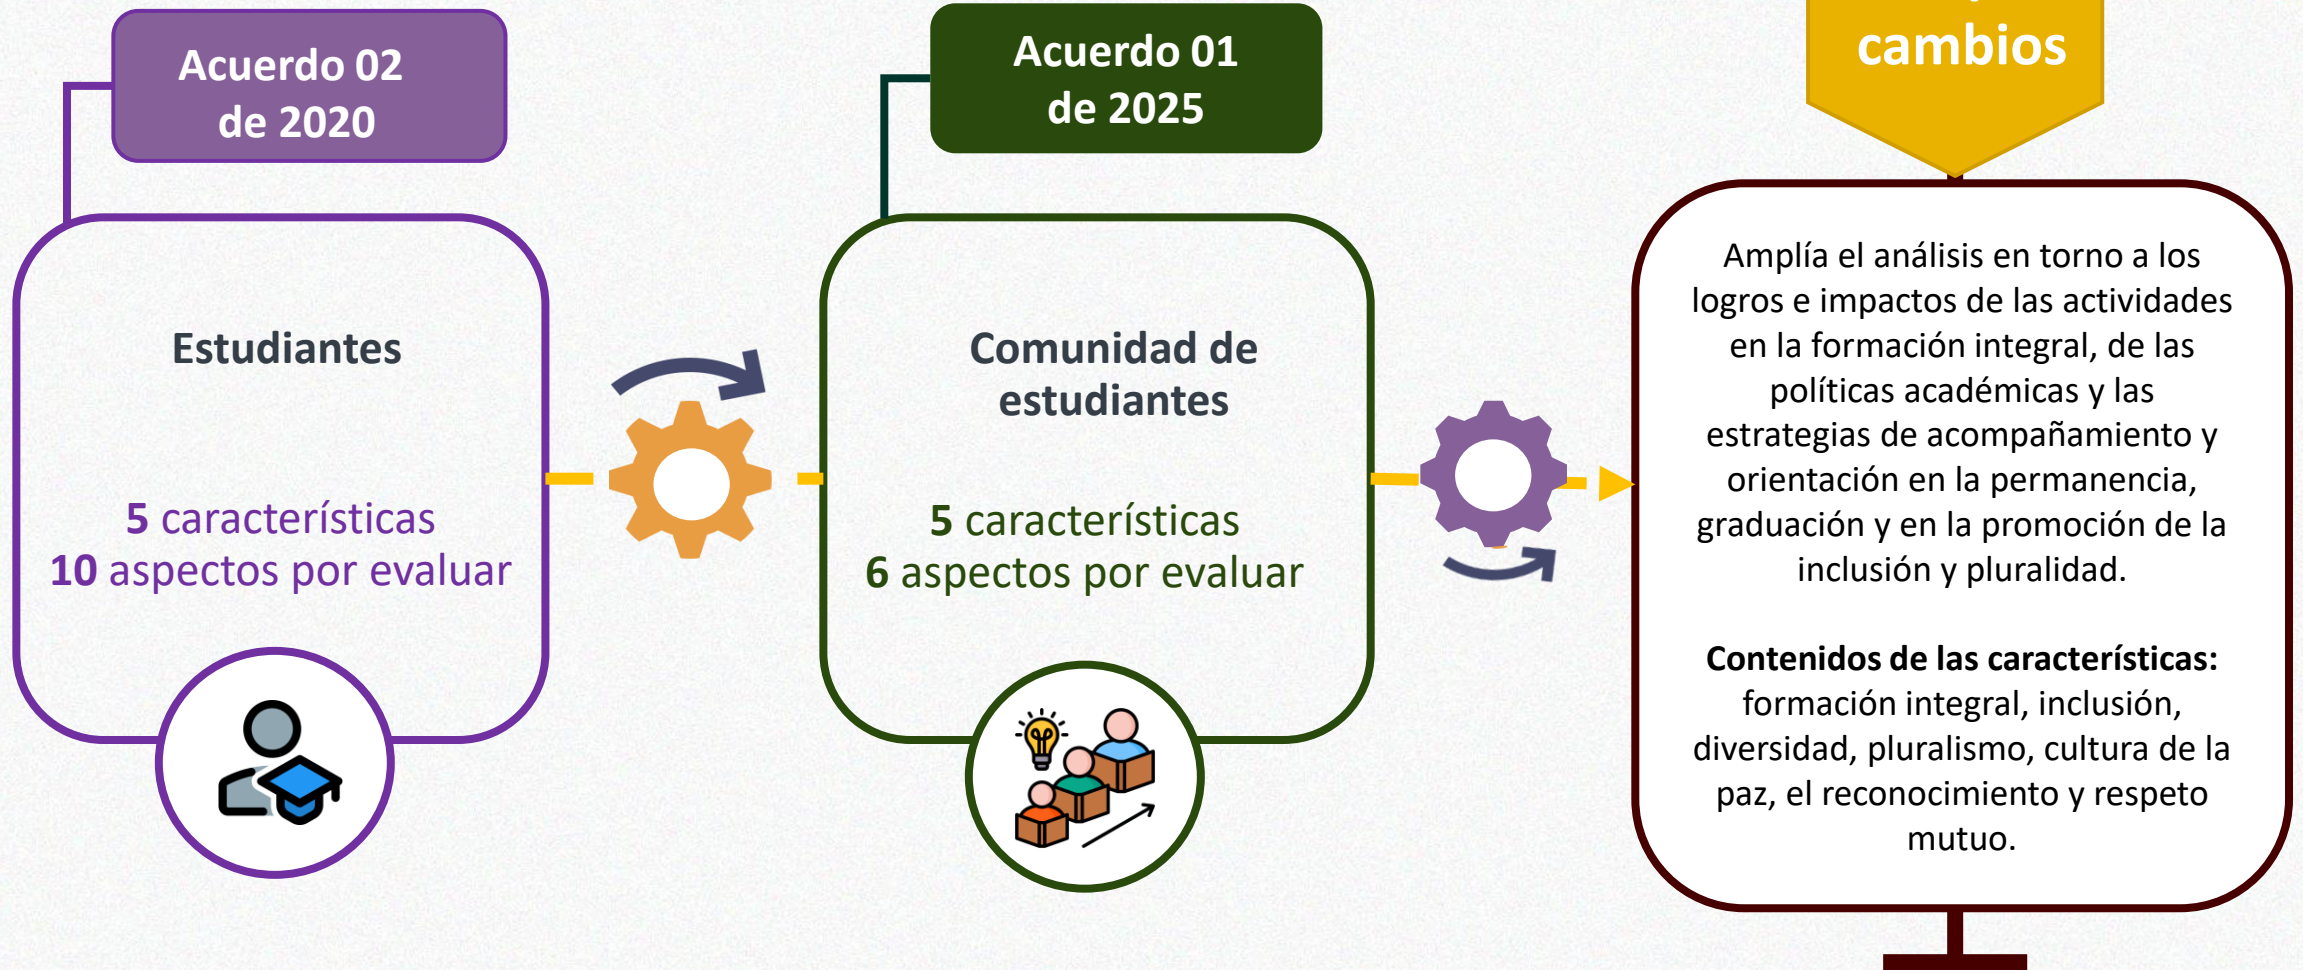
Acuerdo 02 de 2020

Estudiantes

5 características
10 aspectos por evaluar

Acuerdo 01 de 2025

Comunidad de estudiantes

5 características
6 aspectos por evaluar

cambios

Amplía el análisis en torno a los logros e impactos de las actividades en la formación integral, de las políticas académicas y las estrategias de acompañamiento y orientación en la permanencia, graduación y en la promoción de la inclusión y pluralidad.

**Contenidos de las características:** formación integral, inclusión, diversidad, pluralismo, cultura de la paz, el reconocimiento y respeto mutuo.